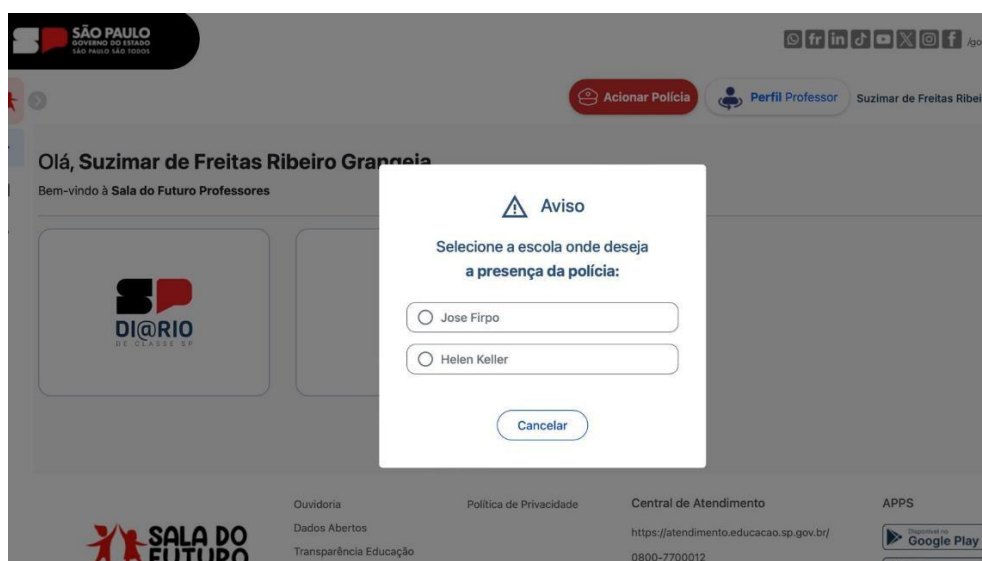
SÃO PAULO
GOVERNO DO ESTADO
SÃO PAULO SÃO TODOS

/go

Acionar Polícia

Perfil Professor

Suzimar de Freitas Ribei

Olá, Suzimar de Freitas Ribeiro Grangeia

Bem-vindo à Sala do Futuro Professores

DI@RIO
DE CLASSE SP

Aviso

Selecione a escola onde deseja a presença da polícia:

Jose Firpo

Helen Keller

Cancelar

Ouvidoria

Dados Abertos

Transparência Educação

Política de Privacidade

Central de Atendimento

https://atendimento.educacao.sp.gov.br/

0800-7700012

APPS

Disponível no Google Play

SALA DO FUTURO